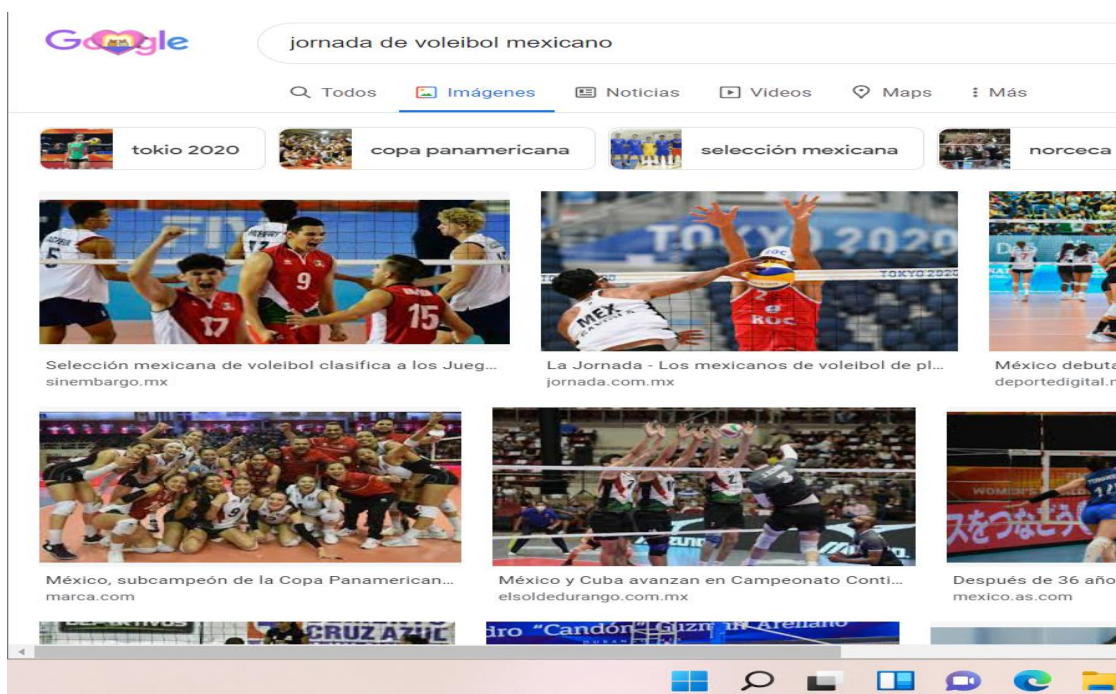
Google

jornada de voleibol mexicano

Todos Imágenes Noticias Videos Maps Más

tokio 2020 copa panamericana selección mexicana norceca

Selección mexicana de voleibol clasifica a los Jueg...
sinembargo.mx

La Jornada - Los mexicanos de voleibol de pl...
jornada.com.mx

México debuta
deportedigital.m

México, subcampeón de la Copa Panamerican...
marca.com

México y Cuba avanzan en Campeonato Conti...
elsoldedurango.com.mx

Después de 36 año
mexico.as.com

CRUZ AZUL
dro "Candón" Guzmán Arellano